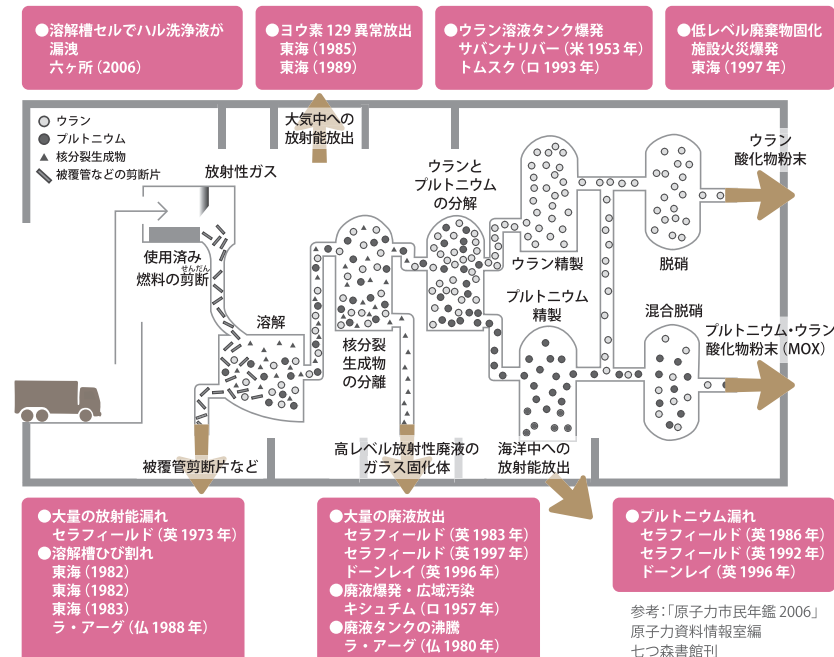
●溶解槽セルでハル洗浄液が漏洩
六ヶ所（2006）

●ヨウ素 129 異常放出
東海（1985）
東海（1989）

●ウラン溶液タンク爆発
サバンナリバー（米 1953 年）
トムスク（ロ 1993 年）

●低レベル廃棄物固化施設火災爆発
東海（1997 年）

○ ウラン
● プルトニウム
▲ 核分裂生成物
被覆管などの剪断片

大気中への放射能放出

放射性ガス

使用済み燃料の剪断（せんだん）

溶解

核分裂生成物の分離

ウランとプルトニウムの分解

ウラン精製

プルトニウム精製

ウラン酸化物粉末

脱硝

混合脱硝

プルトニウム・ウラン酸化物粉末（MOX）

被覆管剪断片など

高レベル放射性廃液のガラス固化体

海洋中への放射能放出

●大量の放射能漏れ
セラフィールド（英 1973 年）
●溶解槽ひび割れ
東海（1982）
東海（1982）
東海（1983）
ラ・アーグ（仏 1988 年）

●大量の廃液放出
セラフィールド（英 1983 年）
セラフィールド（英 1997 年）
ドーンレイ（英 1996 年）
●廃液爆発・広域汚染
キシュチム（ロ 1957 年）
●廃液タンクの沸騰
ラ・アーグ（仏 1980 年）

●プルトニウム漏れ
セラフィールド（英 1986 年）
セラフィールド（英 1992 年）
ドーンレイ（英 1996 年）

参考：「原子力市民年鑑 2006」
原子力資料情報室編
七つ森書館刊